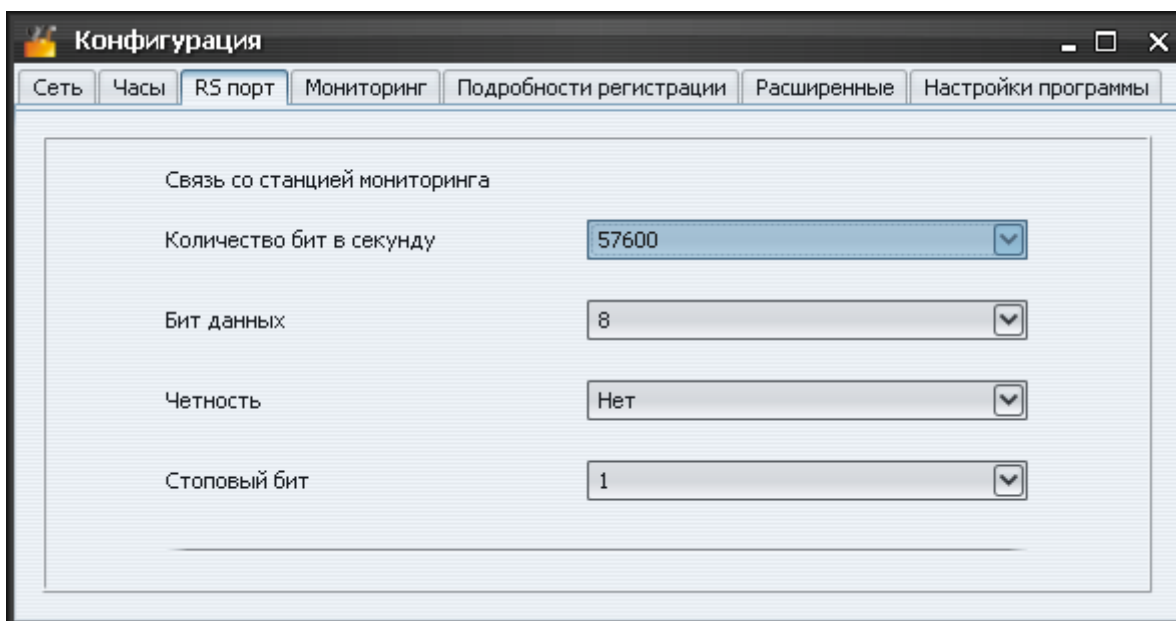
Конфигурация

Сеть | Часы | RS порт | Мониторинг | Подробности регистрации | Расширенные | Настройки программы

Связь со станцией мониторинга

Количество бит в секунду 57600

Бит данных 8

Четность Нет

Стоповый бит 1